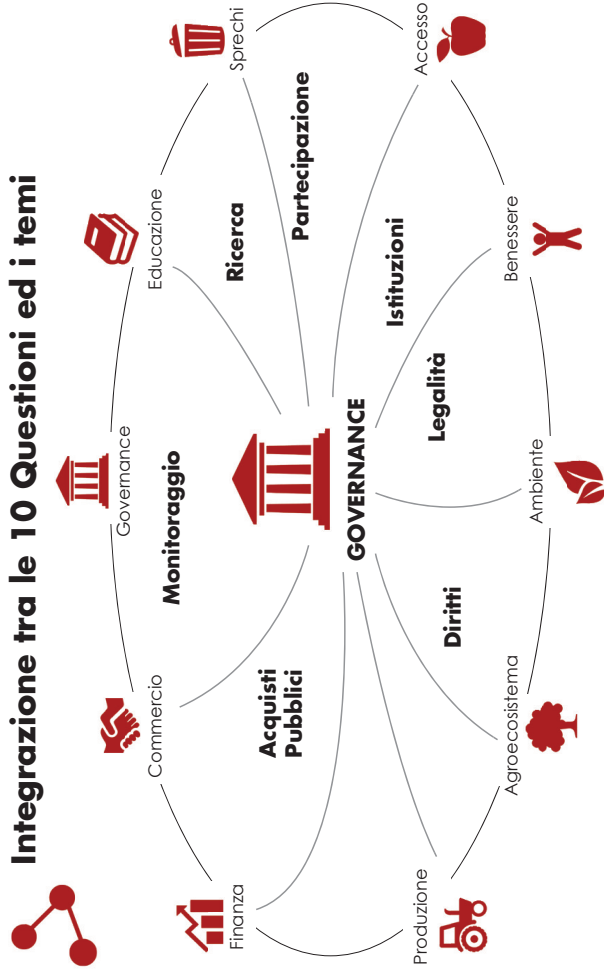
Integrazione tra le 10 Questioni ed i temi

Finanza

Commercio

Governance

Educazione

Sprechi

Accesso

Benessere

Ambiente

Agroecosistema

Produzione

Acquisti Pubblici

Monitoraggio

Ricerca

Partecipazione

Istituzioni

Legalità

Diritti

GOVERNANCE